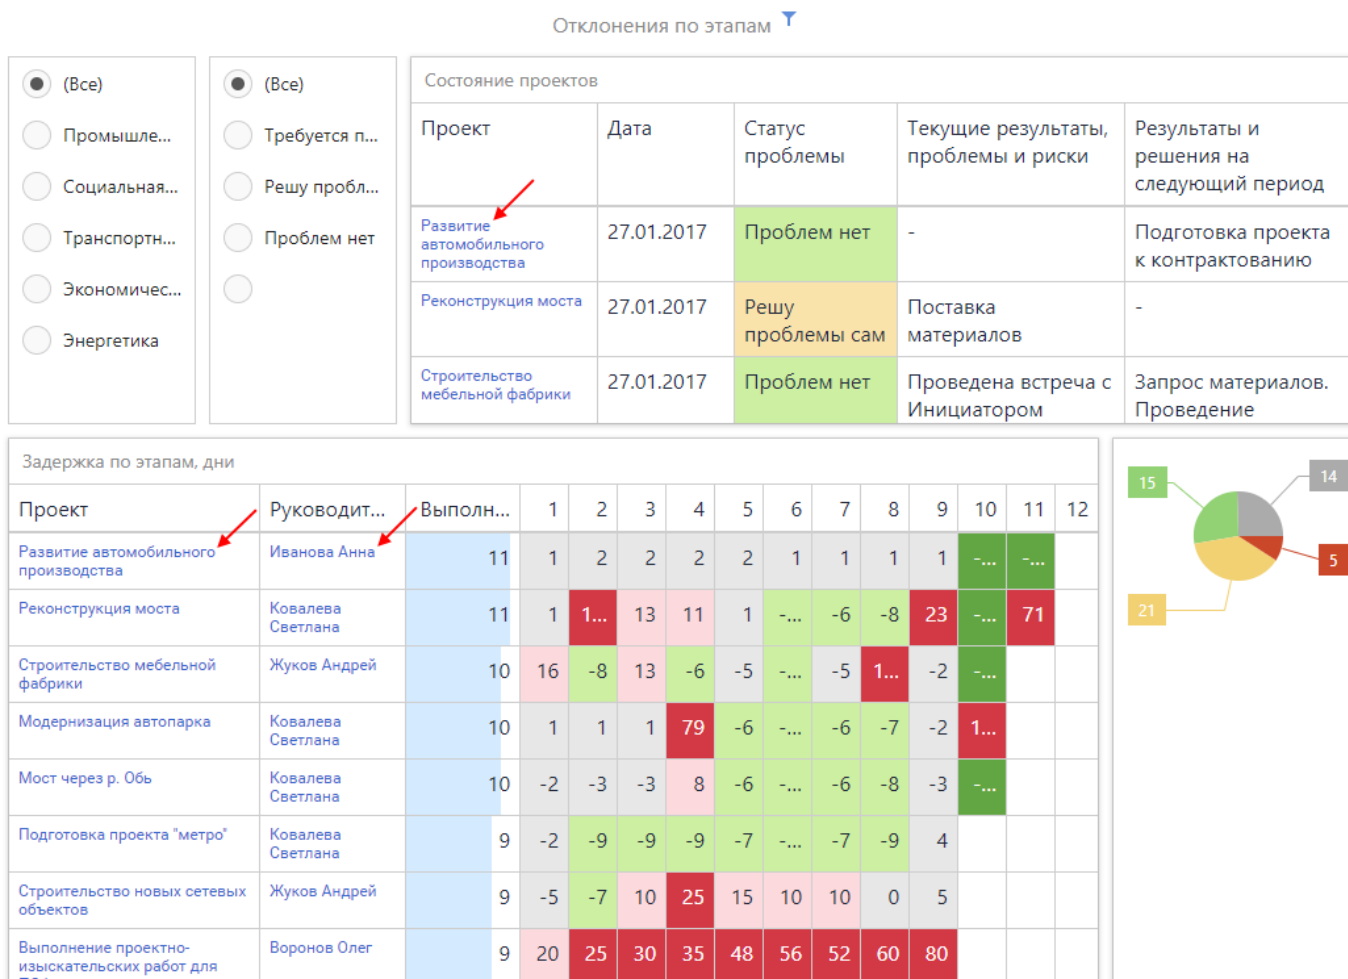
Отклонения по этапам

(Все)
Промышле...
Социальная...
Транспортн...
Экономичес...
Энергетика

(Все)
Требуется п...
Решу пробл...
Проблем нет

Состояние проектов

| Проект | Дата | Статус проблемы | Текущие результаты, проблемы и риски | Результаты и решения на следующий период |
|---|---|---|---|---|
| Развитие автомобильного производства | 27.01.2017 | Проблем нет | - | Подготовка проекта к контрактованию |
| Реконструкция моста | 27.01.2017 | Решу проблемы сам | Поставка материалов | - |
| Строительство мебельной фабрики | 27.01.2017 | Проблем нет | Проведена встреча с Инициатором | Запрос материалов. Проведение |

Задержка по этапам, дни

| Проект | Руководит... | Выполн... | 1 | 2 | 3 | 4 | 5 | 6 | 7 | 8 | 9 | 10 | 11 | 12 |
|---|---|---|---|---|---|---|---|---|---|---|---|---|---|---|
| Развитие автомобильного производства | Иванова Анна | 11 | 1 | 2 | 2 | 2 | 2 | 1 | 1 | 1 | 1 | -... | -... | |
| Реконструкция моста | Ковалева Светлана | 11 | 1 | 1... | 13 | 11 | 1 | -... | -6 | -8 | 23 | -... | 71 | |
| Строительство мебельной фабрики | Жуков Андрей | 10 | 16 | -8 | 13 | -6 | -5 | -... | -5 | 1... | -2 | -... | | |
| Модернизация автопарка | Ковалева Светлана | 10 | 1 | 1 | 1 | 79 | -6 | -... | -6 | -7 | -2 | 1... | | |
| Мост через р. Обь | Ковалева Светлана | 10 | -2 | -3 | -3 | 8 | -6 | -... | -6 | -8 | -3 | -... | | |
| Подготовка проекта "метро" | Ковалева Светлана | 9 | -2 | -9 | -9 | -9 | -7 | -... | -7 | -9 | 4 | | | |
| Строительство новых сетевых объектов | Жуков Андрей | 9 | -5 | -7 | 10 | 25 | 15 | 10 | 10 | 0 | 5 | | | |
| Выполнение проектно-изыскательских работ для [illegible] | Воронов Олег | 9 | 20 | 25 | 30 | 35 | 48 | 56 | 52 | 60 | 80 | | | |

15
14
5
21